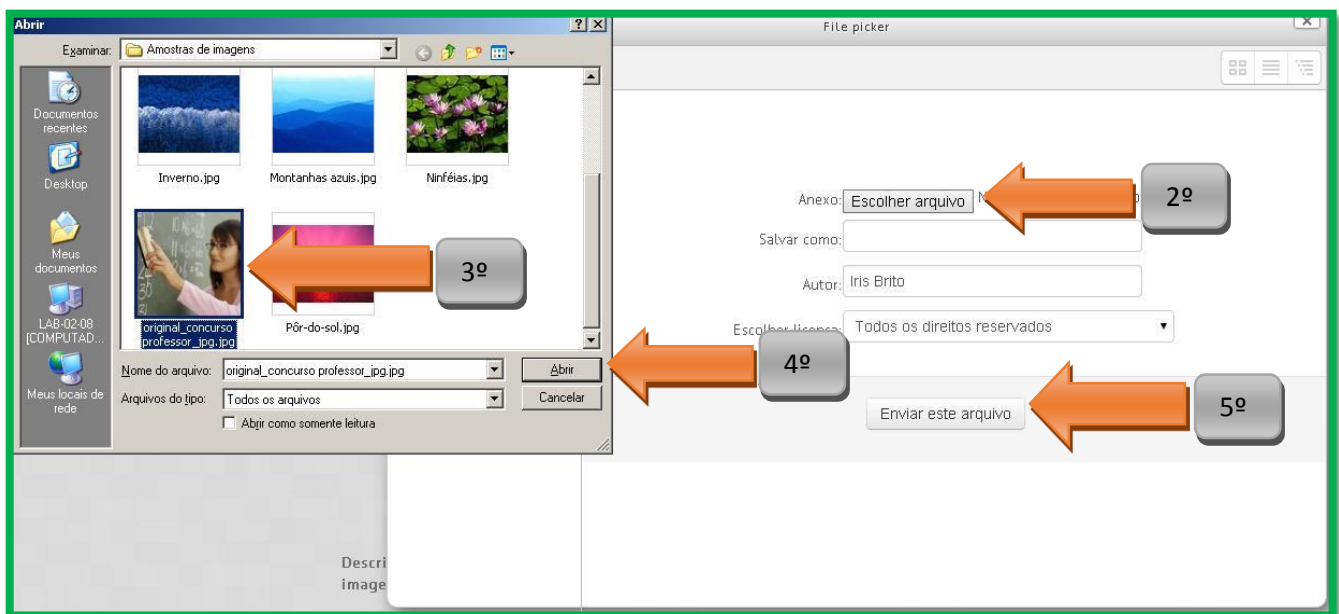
Abrir
?
Examinar: Amostras de imagens
Documentos recentes
Desktop
Meus documentos
LAB-02-08 [COMPUTAD...
Meus locais de rede
Inverno.jpg
Montanhas azuis.jpg
Ninféias.jpg
original_concurso professor_jpg.jpg
Pôr-do-sol.jpg
Nome do arquivo: original_concurso professor_jpg.jpg
Abrir
Arquivos do tipo: Todos os arquivos
Cancelar
Abrir como somente leitura
File picker
Anexo: Escolher arquivo
Salvar como:
Autor: Iris Brito
Escolher licença: Todos os direitos reservados
Enviar este arquivo
2º
3º
4º
5º
Descri
image